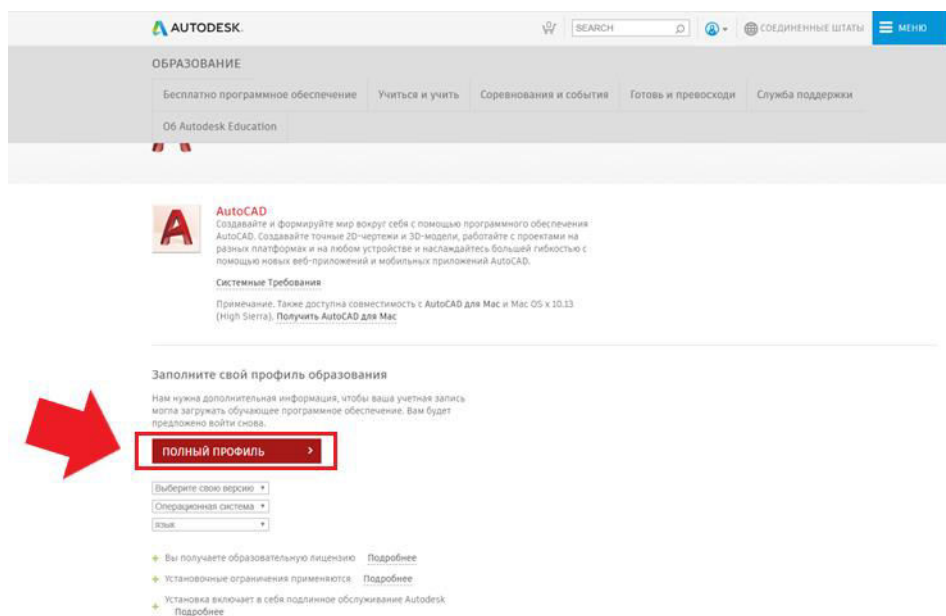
AUTODESK

SEARCH

СОЕДИНЕННЫЕ ШТАТЫ

МЕНЮ

ОБРАЗОВАНИЕ

Бесплатно программное обеспечение | Учиться и учить | Соревнования и события | Готовь и превосходи | Служба поддержки

Об Autodesk Education

AutoCAD

Создавайте и формируйте мир вокруг себя с помощью программного обеспечения AutoCAD. Создавайте точные 2D-чертежи и 3D-модели, работайте с проектами на разных платформах и на любом устройстве и наслаждайтесь большей гибкостью с помощью новых веб-приложений и мобильных приложений AutoCAD.

Системные Требования

Примечание. Также доступна совместимость с AutoCAD для Mac и Mac OS x 10.13 (High Sierra). Получить AutoCAD для Mac

Заполните свой профиль образования

Нам нужна дополнительная информация, чтобы ваша учетная запись могла загружать обучающее программное обеспечение. Вам будет предложено войти снова.

ПОЛНЫЙ ПРОФИЛЬ

Выберите свою версию

Операционная система

Язык

+ Вы получаете образовательную лицензию Подробнее

+ Установочные ограничения применяются Подробнее

+ Установка включает в себя подлинное обслуживание Autodesk Подробнее